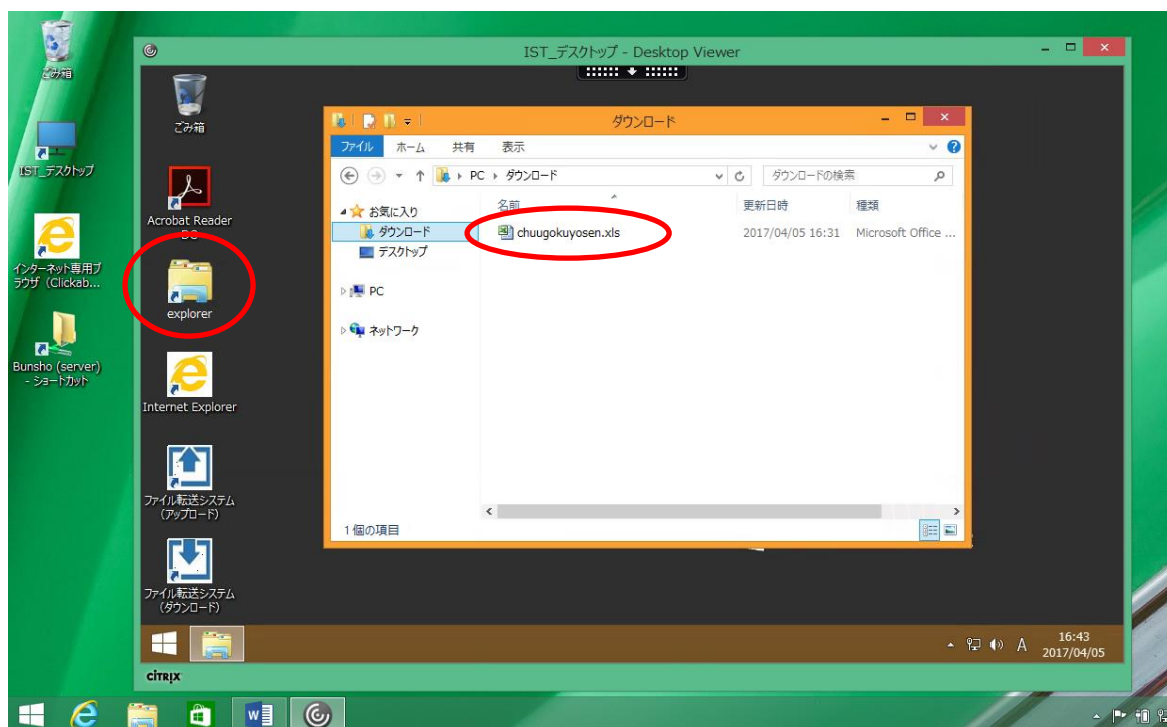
ごみ箱

IST_デスクトップ

インターネット専用ブラウザ（Clickab...

Bunsho (server) - ショートカット

IST_デスクトップ - Desktop Viewer

ごみ箱

Acrobat Reader DC

explorer

Internet Explorer

ファイル転送システム（アップロード）

ファイル転送システム（ダウンロード）

ダウンロード

ファイル　ホーム　共有　表示

PC ▸ ダウンロード

ダウンロードの検索

お気に入り
ダウンロード
デスクトップ

PC

ネットワーク

| 名前 | 更新日時 | 種類 |
|---|---|---|
| chuugokuyosen.xls | 2017/04/05 16:31 | Microsoft Office ... |

1 個の項目

16:43
2017/04/05

A

CITRIX